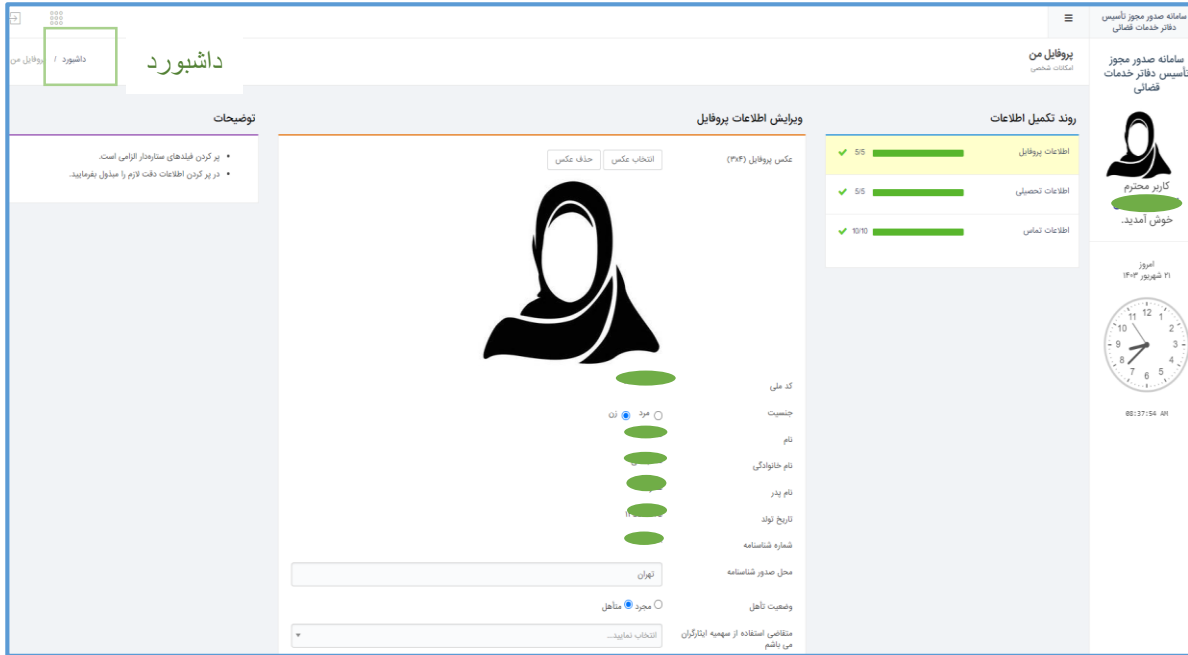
سامانه صدور مجوز تأسیس دفاتر خدمات قضائی

داشبورد

داشبورد / پروفایل من

پروفایل من
امکانات شخصی

سامانه صدور مجوز تأسیس دفاتر خدمات قضائی

کاربر محترم
خوش آمدید.

امروز
۲۱ شهریور ۱۴۰۳

12 1 2 3 4 5 6 7 8 9 10 11

08:37:54 AM

روند تکمیل اطلاعات

| | |
|---|---|
| اطلاعات پروفایل | 5/5 |
| اطلاعات تحصیلی | 5/5 |
| اطلاعات تماس | 10/10 |

ویرایش اطلاعات پروفایل

عکس پروفایل (۳x۴)
انتخاب عکس
حذف عکس

کد ملی

جنسیت
مرد
زن

نام

نام خانوادگی

نام پدر

تاریخ تولد

شماره شناسنامه

محل صدور شناسنامه
تهران

وضعیت تأهل
مجرد
متأهل

متقاضی استفاده از سهمیه ایثارگران می باشم
انتخاب نمایید...

توضیحات

• پر کردن فیلدهای ستاره‌دار الزامی است.
• در پر کردن اطلاعات دقت لازم را مبذول بفرمایید.